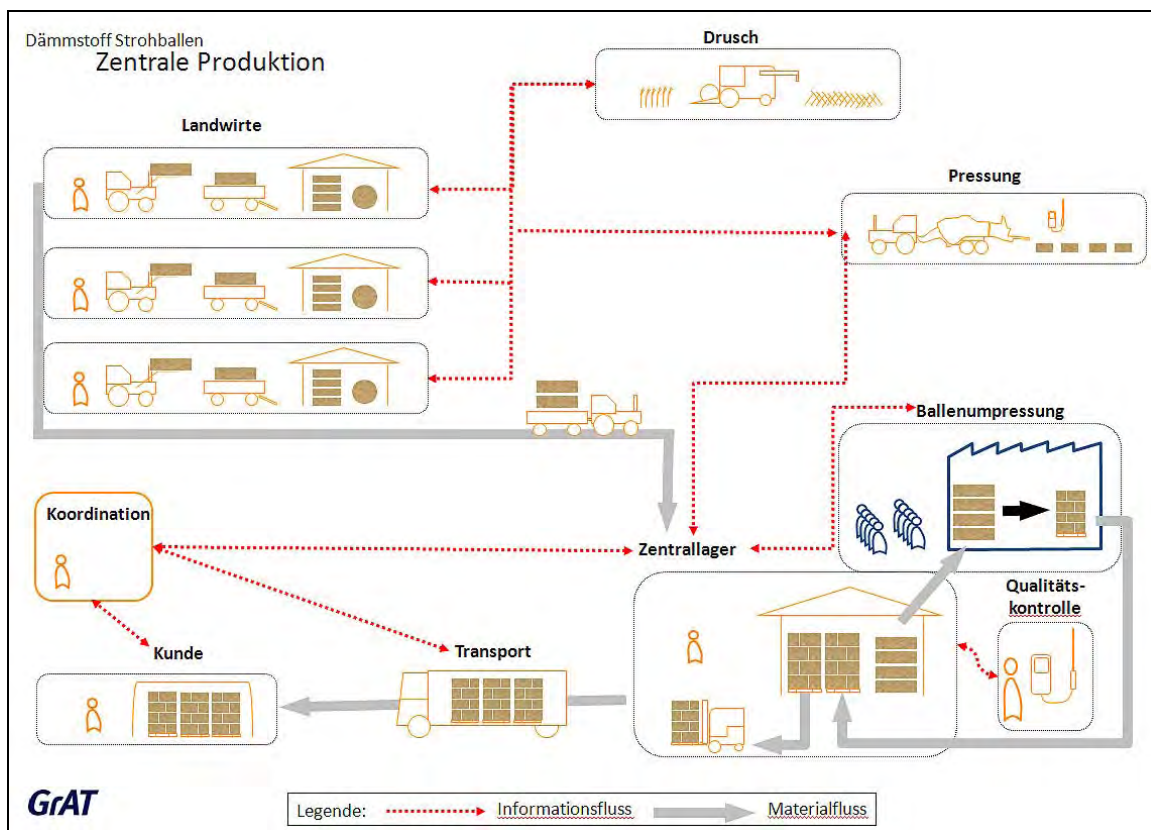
Dämmstoff Strohballen
Zentrale Produktion

Drusch

Landwirte

Pressung

Ballenumpressung

Koordination

Zentrallager

Qualitätskontrolle

Kunde

Transport

GrAT

Legende: Informationsfluss Materialfluss